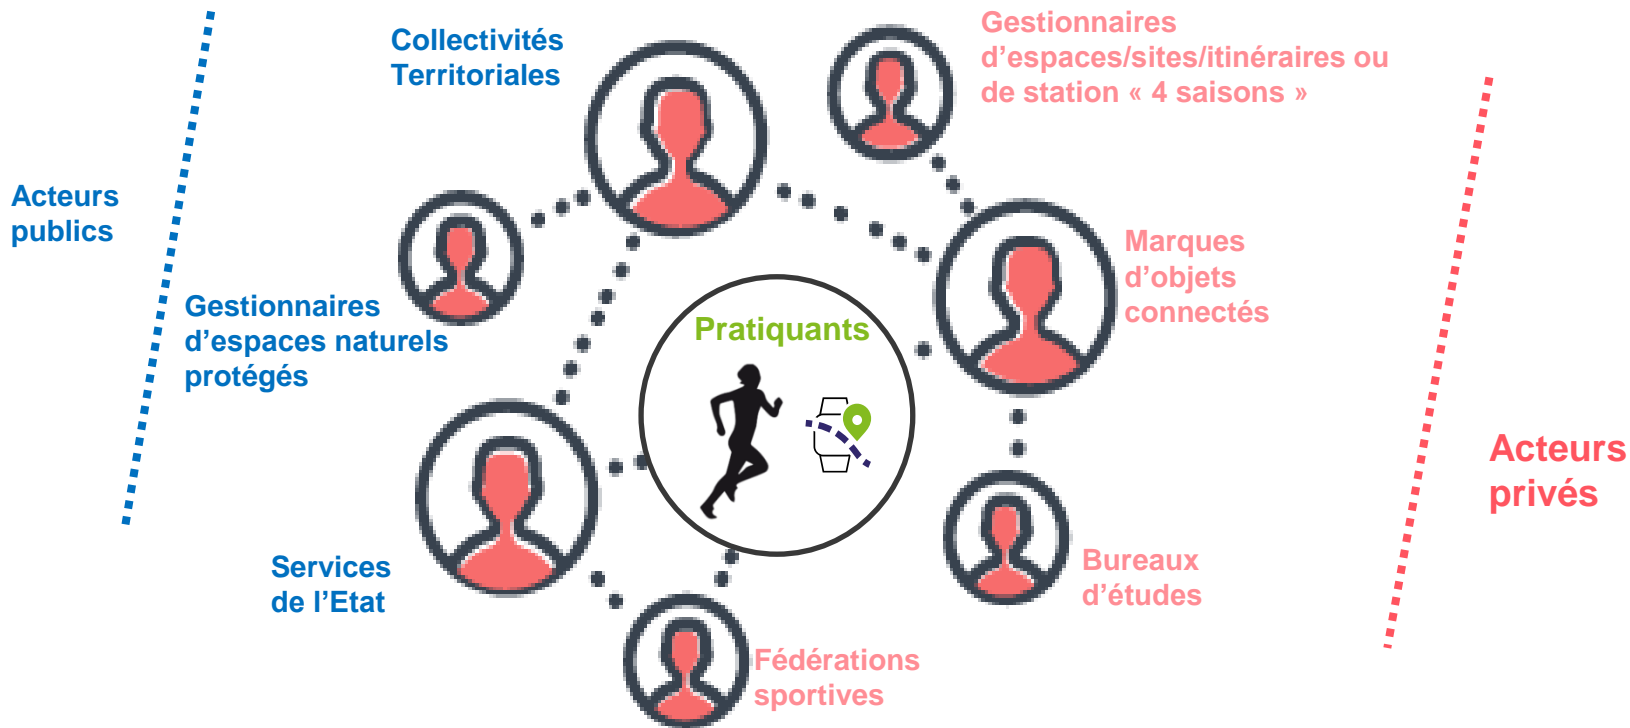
Acteurs publics

Collectivités Territoriales

Gestionnaires d'espaces naturels protégés

Services de l'Etat

Gestionnaires d'espaces/sites/itinéraires ou de station « 4 saisons »

Marques d'objets connectés

Pratiquants

Bureaux d'études

Fédérations sportives

Acteurs privés